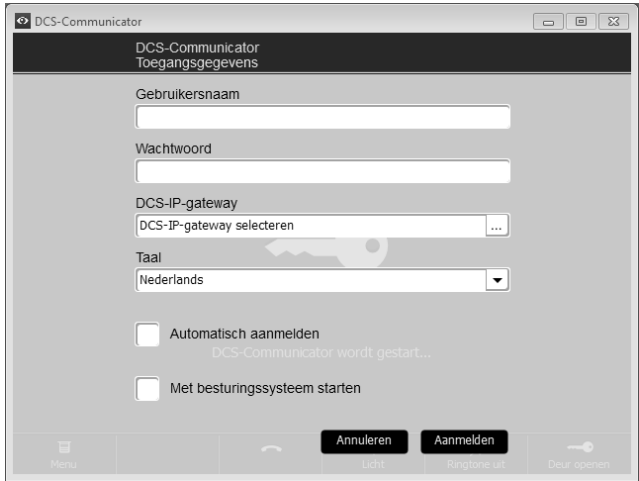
DCS-Communicator

DCS-Communicator
Toegangsgegevens

Gebruikersnaam

Wachtwoord

DCS-IP-gateway

DCS-IP-gateway selecteren ...

Taal

Nederlands

Automatisch aanmelden

DCS-Communicator wordt gestart...

Met besturingssysteem starten

Menu

Annuleren

Licht

Aanmelden

Ringtone uit

Deur openen